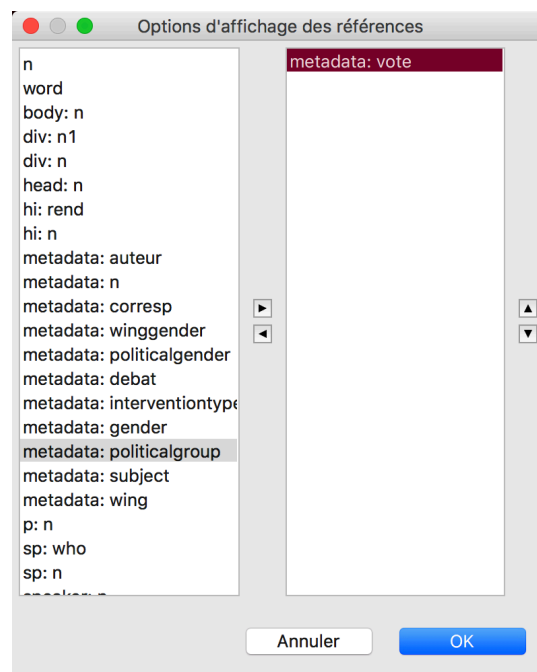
Options d'affichage des références

n
word
body: n
div: n1
div: n
head: n
hi: rend
hi: n
metadata: auteur
metadata: n
metadata: corresp
metadata: winggender
metadata: politicalgender
metadata: debat
metadata: interventiontype
metadata: gender
metadata: politicalgroup
metadata: subject
metadata: wing
p: n
sp: who
sp: n
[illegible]

metadata: vote

Annuler
OK